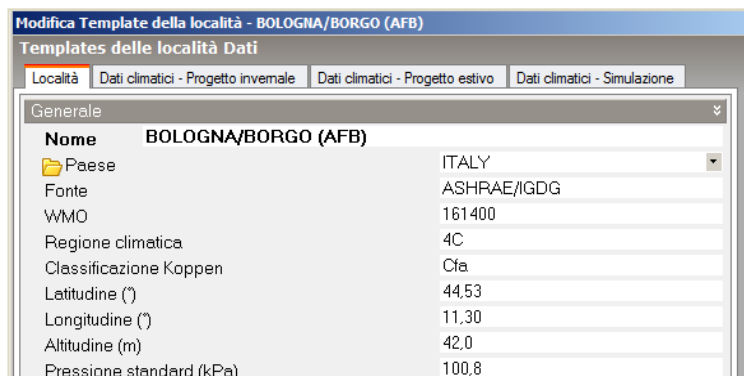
Modifica Template della località - BOLOGNA/BORGO (AFB)

Templates delle località Dati

Località | Dati climatici - Progetto invernale | Dati climatici - Progetto estivo | Dati climatici - Simulazione

Generale

| | |
|---|---|
| Nome | BOLOGNA/BORGO (AFB) |
| Paese | ITALY |
| Fonte | ASHRAE/IGDG |
| WMO | 161400 |
| Regione climatica | 4C |
| Classificazione Koppen | Cfa |
| Latitudine (°) | 44,53 |
| Longitudine (°) | 11,30 |
| Altitudine (m) | 42,0 |
| Pressione standard (kPa) | 100,8 |